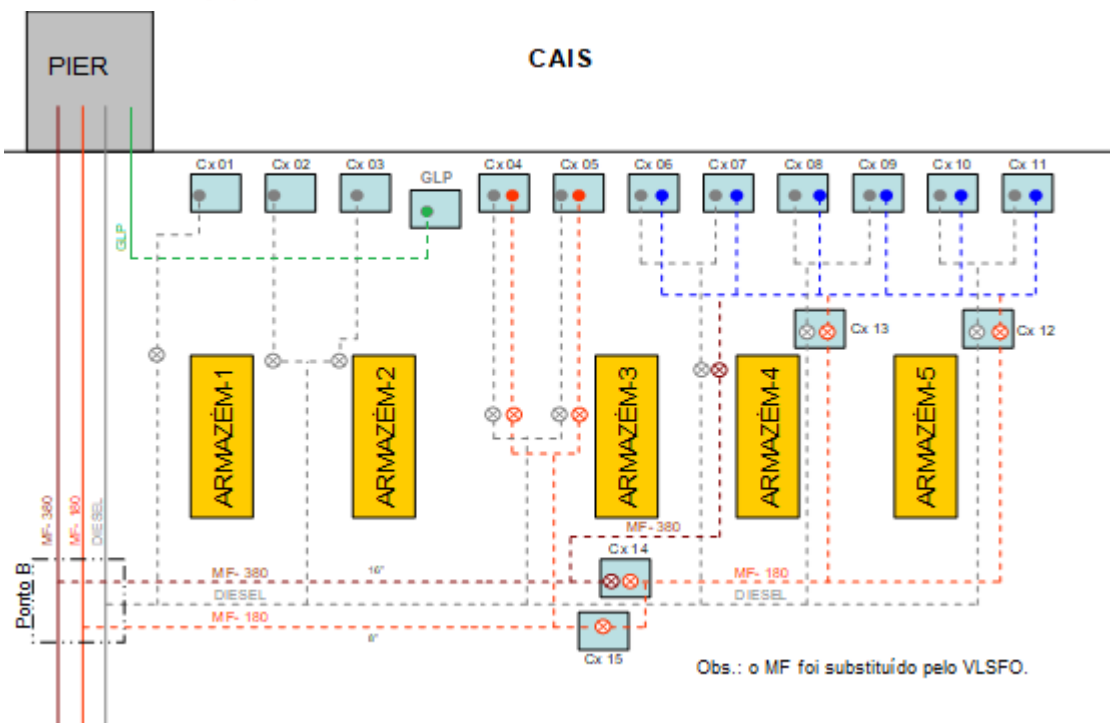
PIER

CAIS

Cx 01 Cx 02 Cx 03 GLP Cx 04 Cx 05 Cx 06 Cx 07 Cx 08 Cx 09 Cx 10 Cx 11

GLP

Cx 13 Cx 12

ARMAZÉM-1 ARMAZÉM-2 ARMAZÉM-3 ARMAZÉM-4 ARMAZÉM-5

MF- 380 MF- 180 DIESEL

MF- 380

Cx 14

Ponto B

MF- 380 16" MF- 180

DIESEL DIESEL

MF- 180

6"

Cx 15

Obs.: o MF foi substituído pelo VLSFO.